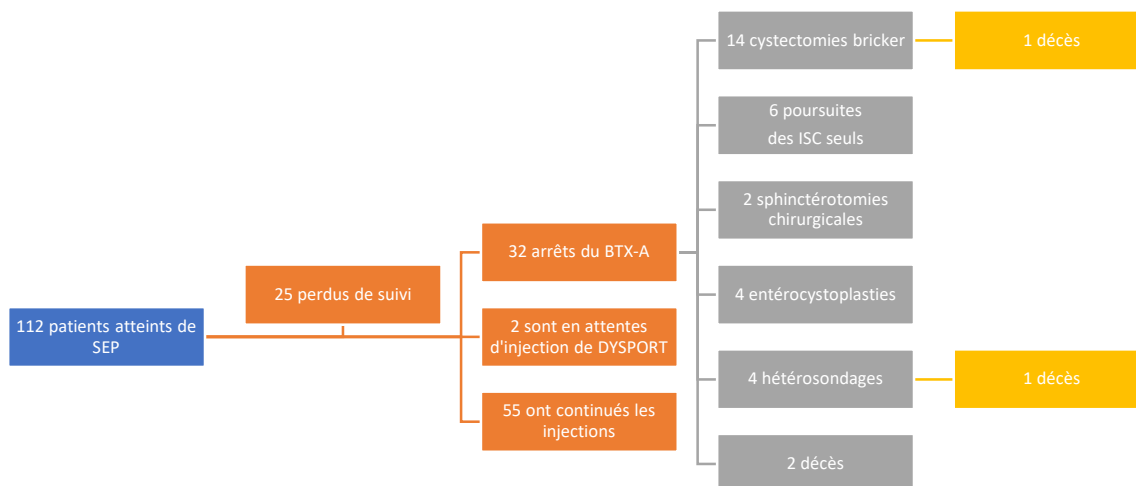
112 patients atteints de SEP

25 perdus de suivi

32 arrêts du BTX-A

2 sont en attentes d'injection de DYSPORT

55 ont continués les injections

14 cystectomies bricker

1 décès

6 poursuites des ISC seuls

2 sphinctérotomies chirurgicales

4 entérocystoplasties

4 hétérosondages

1 décès

2 décès